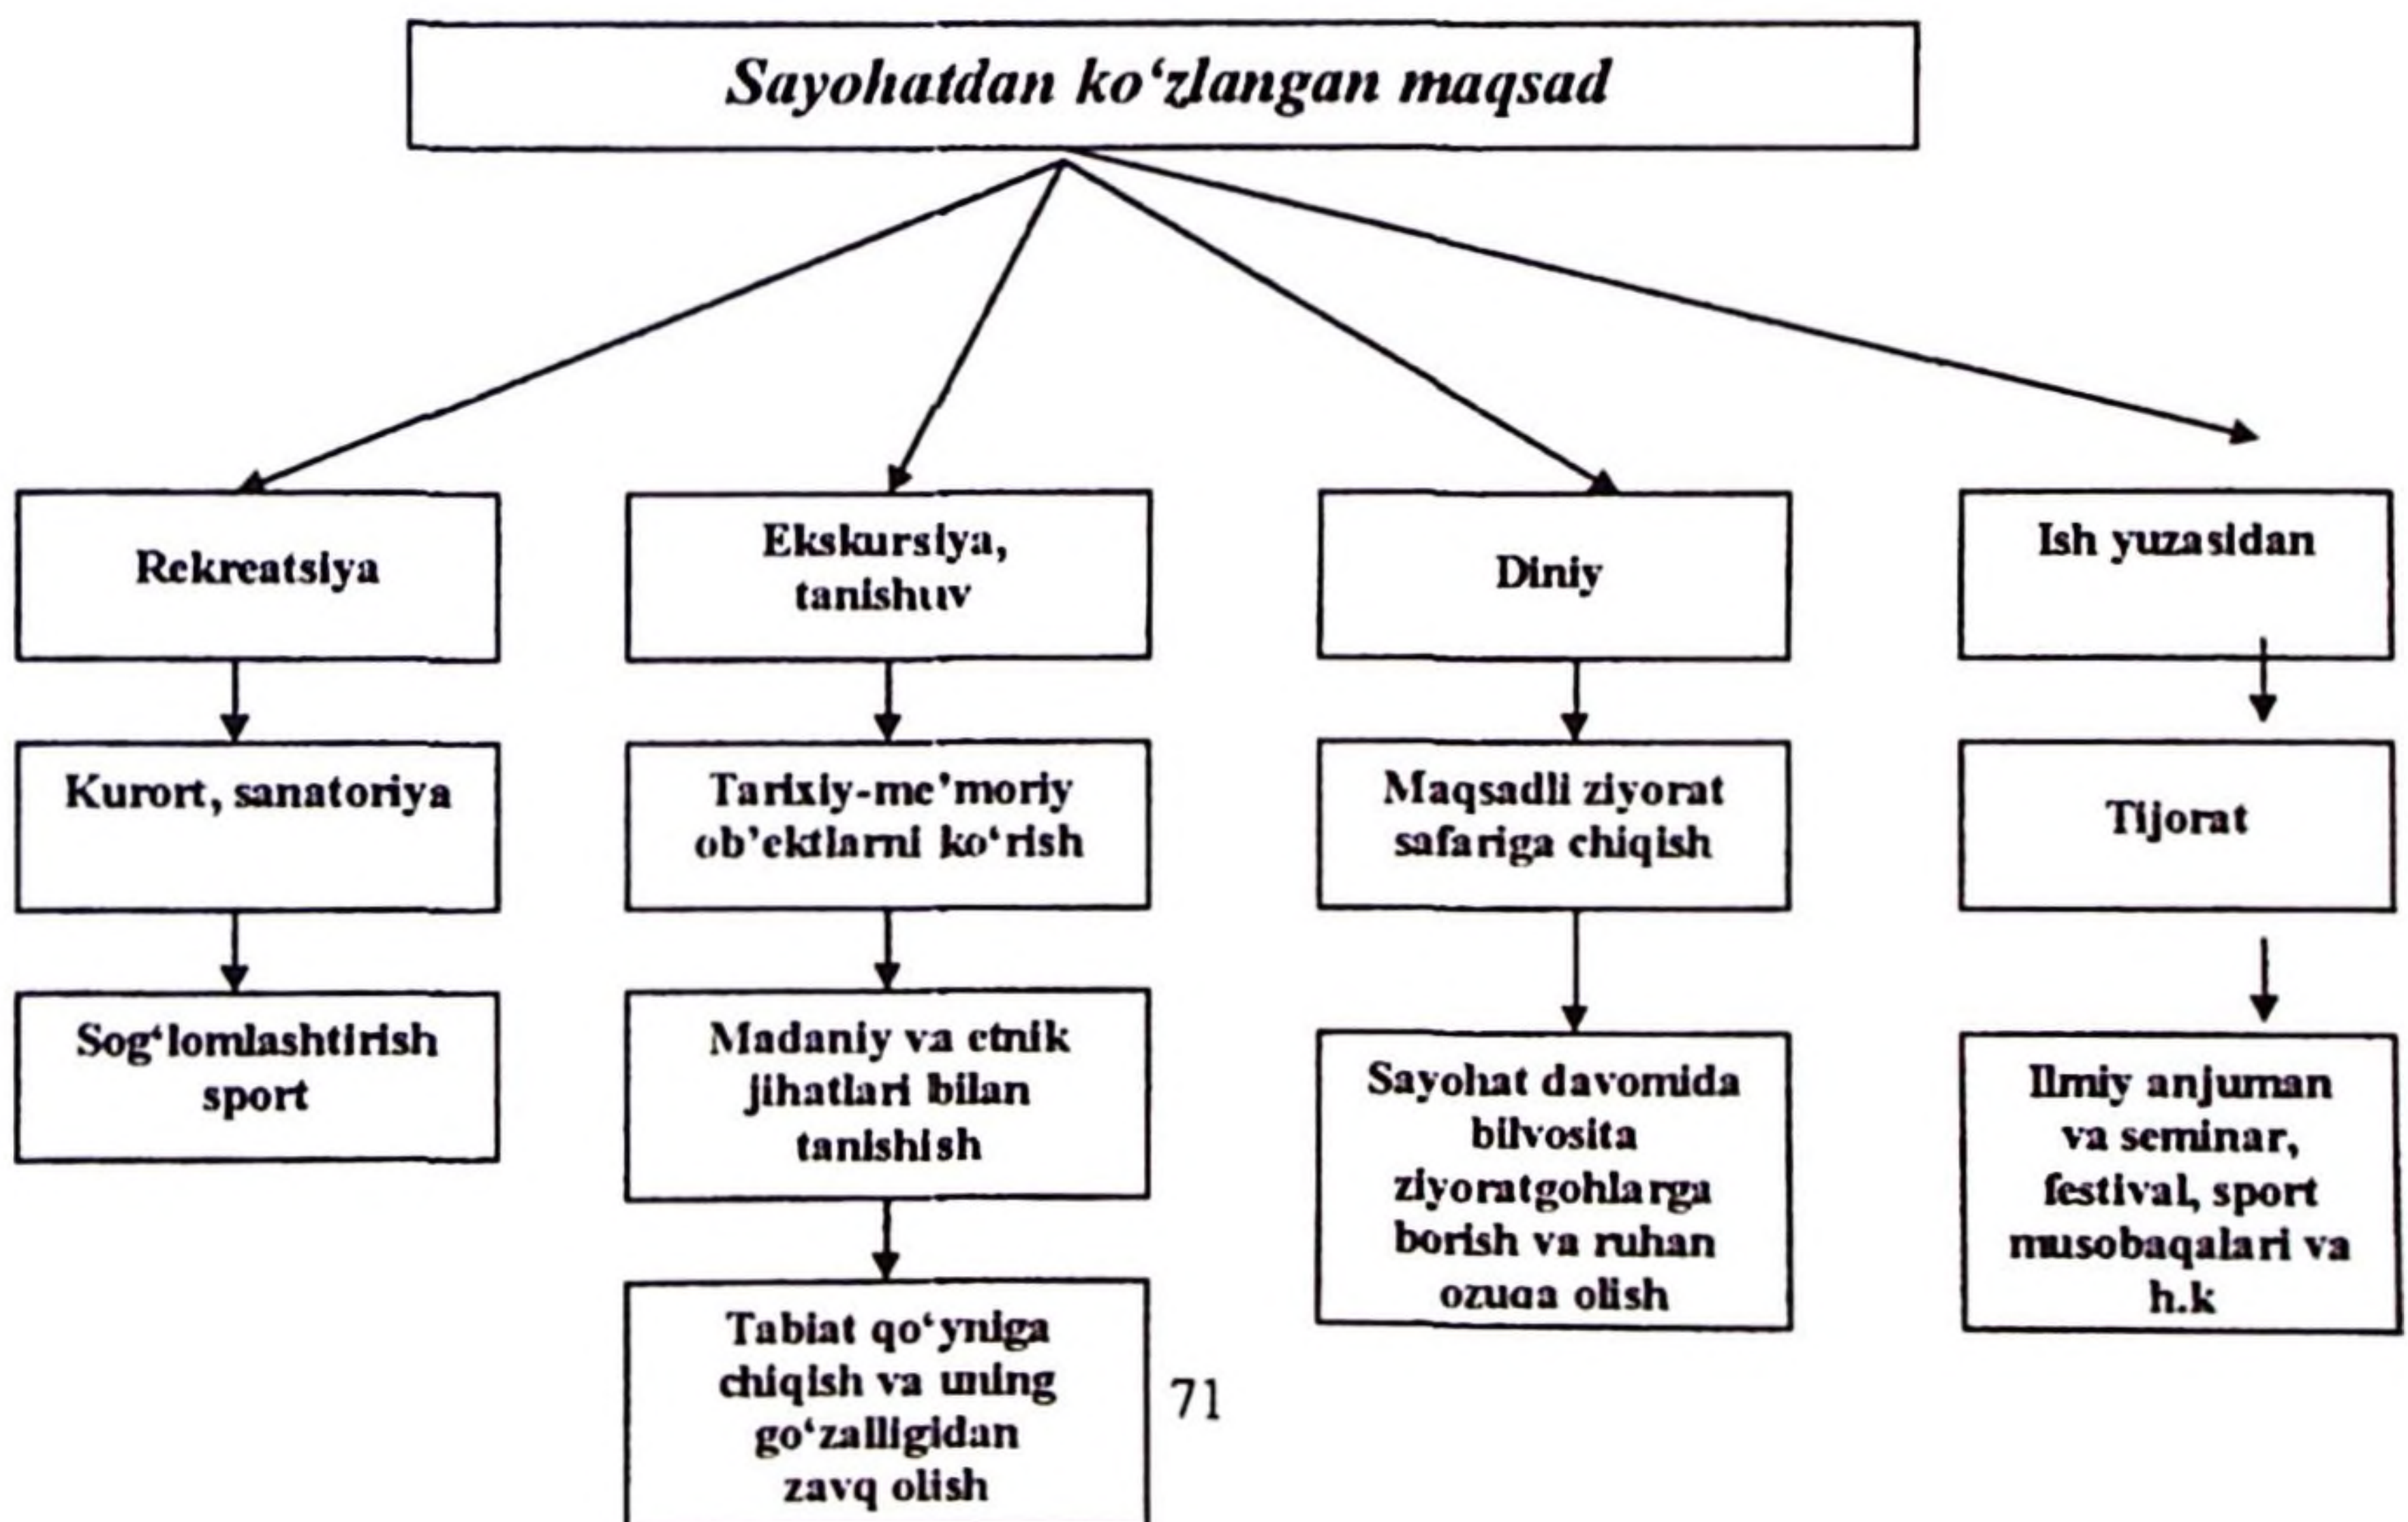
Sayohatdan ko'zlangan maqsad

Rekreatsiya

Kurort, sanatoriya

Sog'lomlashtirish sport

Ekskursiya, tanishuv

Tarixiy-me'moriy ob'ektlarni ko'rish

Madaniy va etnik jihatlari bilan tanishish

Tabiat qo'yniga chiqish va uning go'zalligidan zavq olish

Diniy

Maqsadli ziyorat safariga chiqish

Sayohat davomida bilvosita ziyoratgohlarga borish va ruhan ozuqa olish

Ish yuzasidan

Tijorat

Ilmiy anjuman va seminar, festival, sport musobaqalari va h.k

71